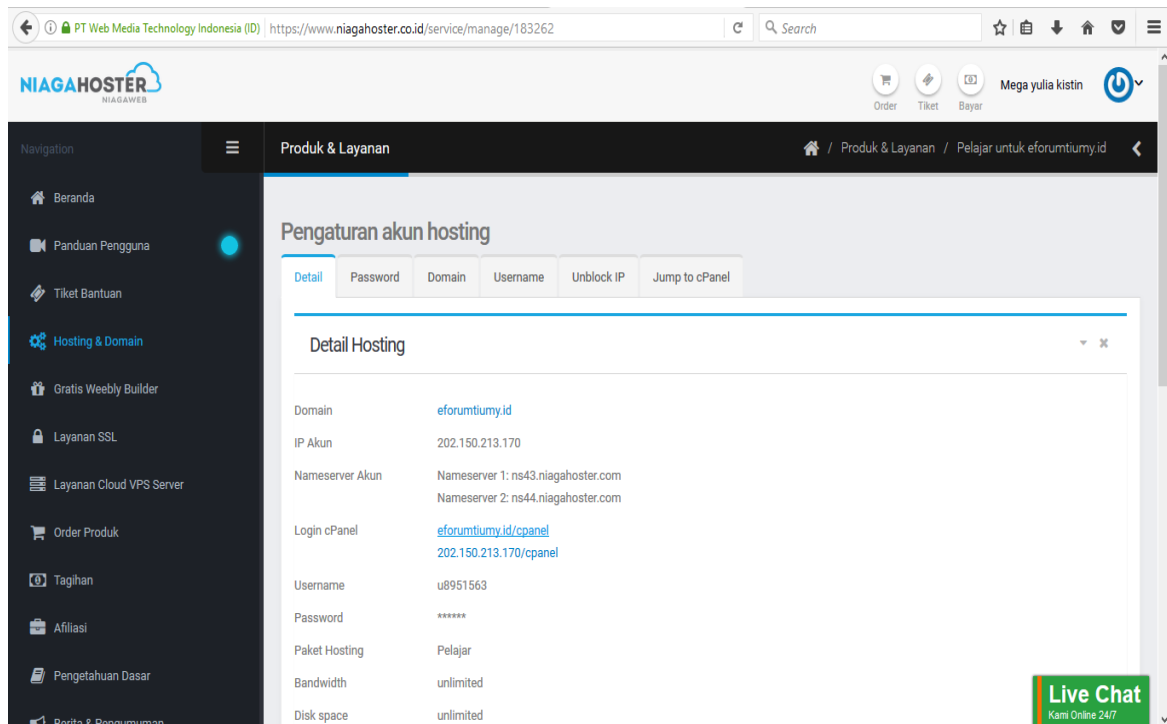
PT Web Media Technology Indonesia (ID) https://www.niagahoster.co.id/service/manage/183262

Search

NIAGAHOSTER NIAGAWEB

Order Tiket Bayar Mega yulia kistin

Navigation

Beranda
Panduan Pengguna
Tiket Bantuan
Hosting & Domain
Gratis Weebly Builder
Layanan SSL
Layanan Cloud VPS Server
Order Produk
Tagihan
Afiliasi
Pengetahuan Dasar
Berita & Pengumuman

Produk & Layanan

Produk & Layanan / Pelajar untuk eforumtiumy.id

Pengaturan akun hosting

Detail Password Domain Username Unblock IP Jump to cPanel

Detail Hosting

| | |
|---|---|
| Domain | eforumtiumy.id |
| IP Akun | 202.150.213.170 |
| Nameserver Akun | Nameserver 1: ns43.niagahoster.com Nameserver 2: ns44.niagahoster.com |
| Login cPanel | eforumtiumy.id/cpanel 202.150.213.170/cpanel |
| Username | u8951563 |
| Password | ****** |
| Paket Hosting | Pelajar |
| Bandwidth | unlimited |
| Disk space | unlimited |

Live Chat
Kami Online 24/7